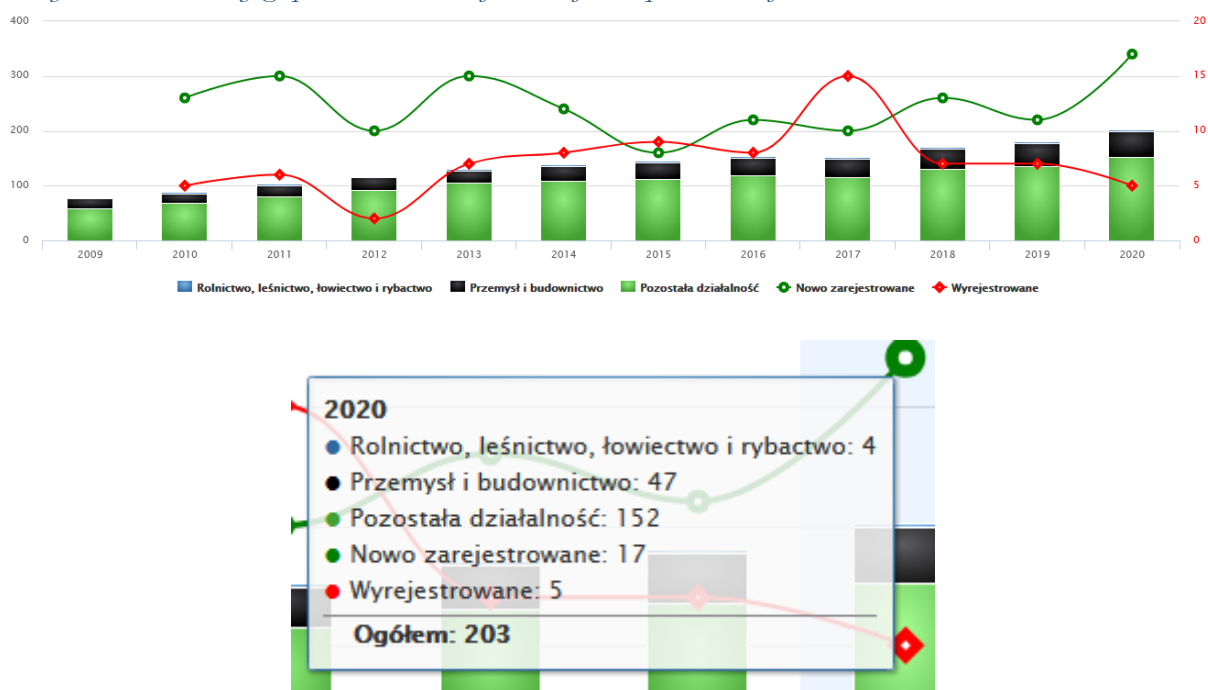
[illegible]

400
300
200
100
0

20
15
10
5
0

2009 2010 2011 2012 2013 2014 2015 2016 2017 2018 2019 2020

Rolnictwo, leśnictwo, łowiectwo i rybactwo
Przemysł i budownictwo
Pozostała działalność
Nowo zarejestrowane
Wyrejestrowane

2020
Rolnictwo, leśnictwo, łowiectwo i rybactwo: 4
Przemysł i budownictwo: 47
Pozostała działalność: 152
Nowo zarejestrowane: 17
Wyrejestrowane: 5
Ogółem: 203